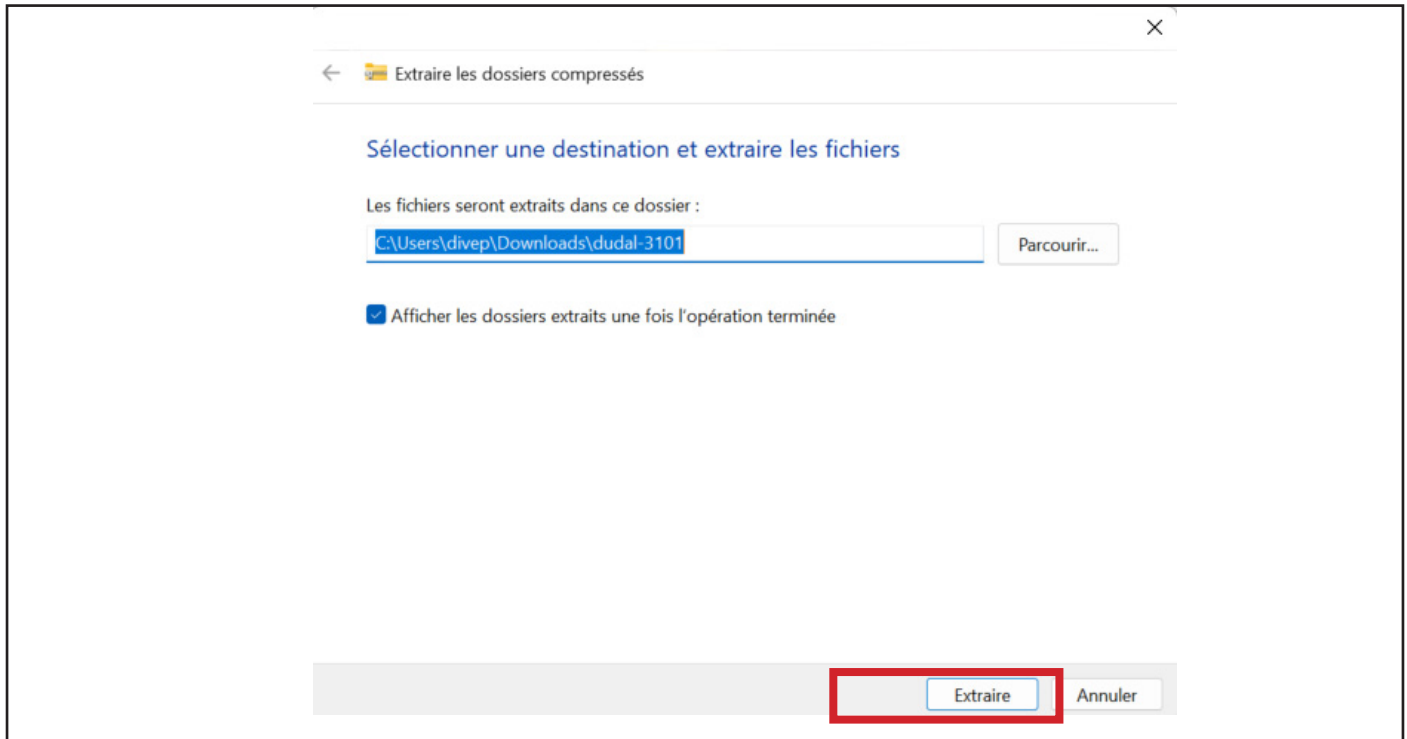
Extraire les dossiers compressés

Sélectionner une destination et extraire les fichiers

Les fichiers seront extraits dans ce dossier :

C:\Users\divep\Downloads\dudal-3101

Parcourir...

Afficher les dossiers extraits une fois l'opération terminée

Extraire

Annuler